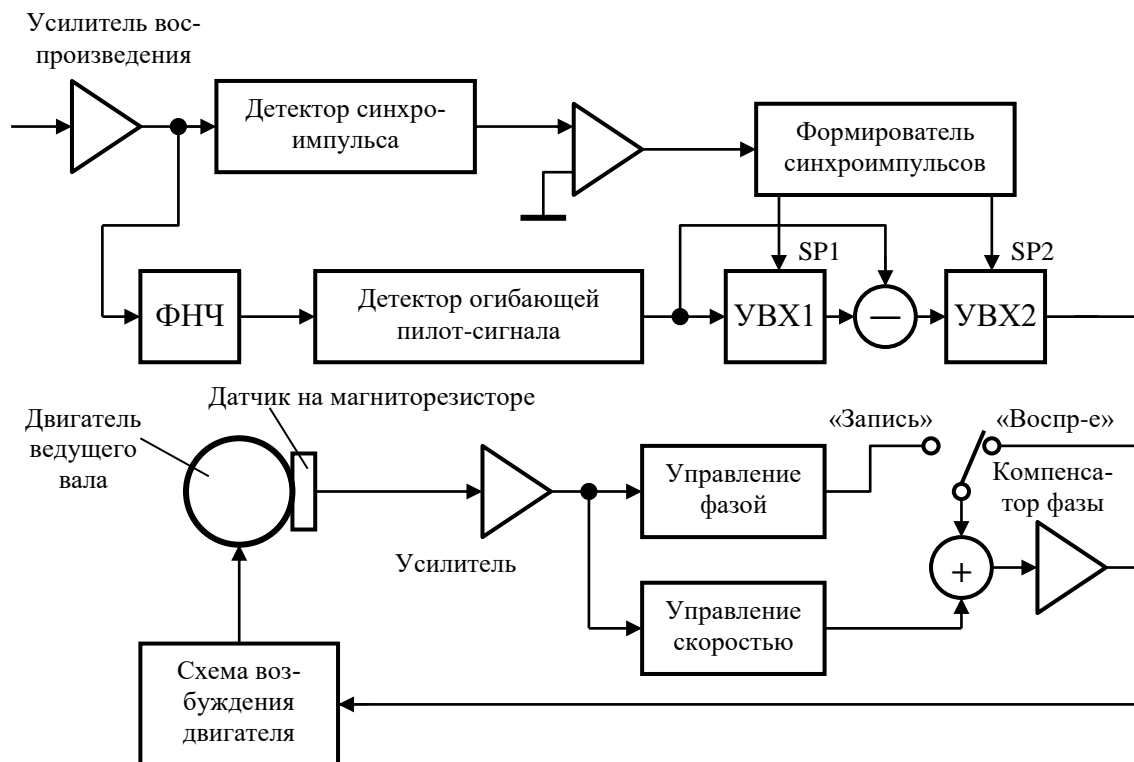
Усилитель воспроизведения

Детектор синхроимпульса

Формирователь синхроимпульсов

SP1

SP2

ФНЧ

Детектор огибающей пилот-сигнала

УВХ1

—

УВХ2

Датчик на магниторезисторе

Двигатель ведущего вала

«Запись»

«Воспр-е»

Управление фазой

Компенсатор фазы

Усилитель

+

Управление скоростью

Схема возбуждения двигателя